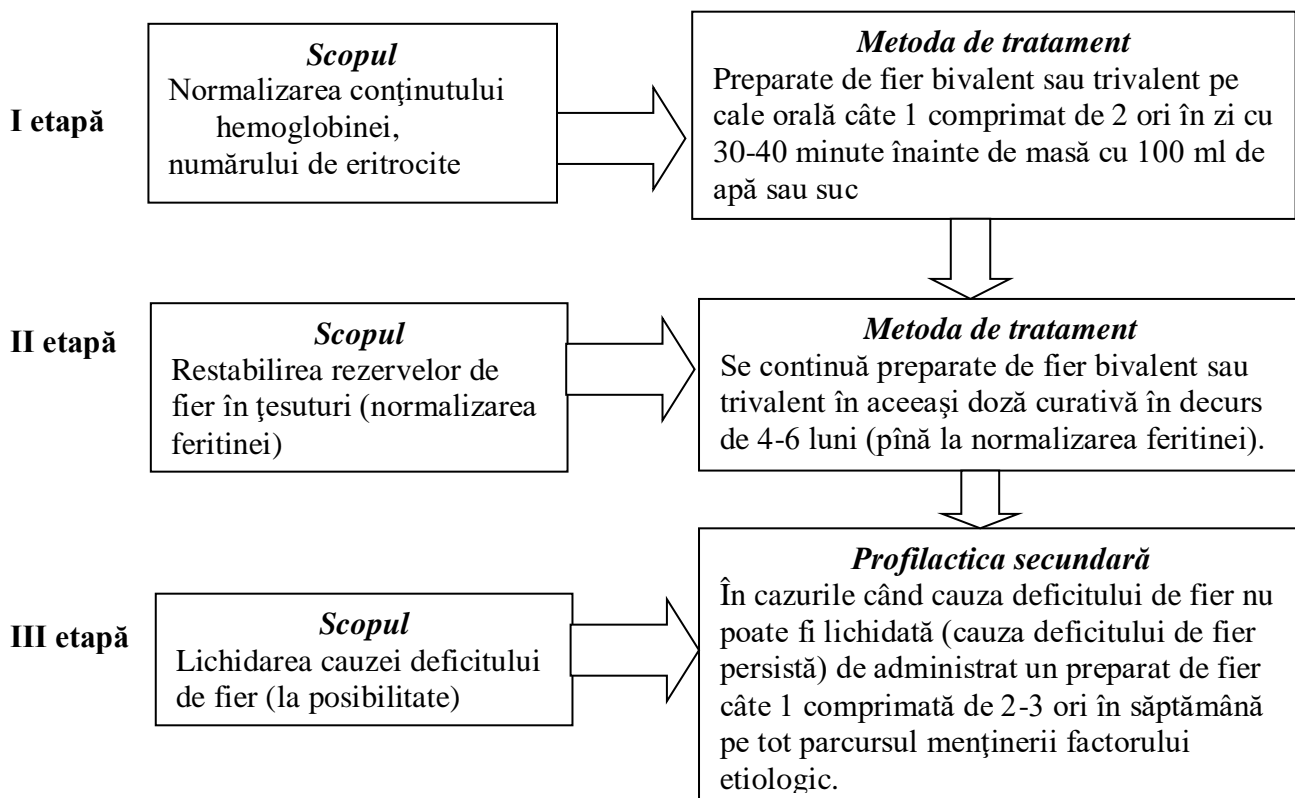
I etapă

Scopul
Normalizarea conţinutului hemoglobinei, numărului de eritrocite

Metoda de tratament
Preparate de fier bivalent sau trivalent pe cale orală câte 1 comprimat de 2 ori în zi cu 30-40 minute înainte de masă cu 100 ml de apă sau suc

II etapă

Scopul
Restabilirea rezervelor de fier în ţesuturi (normalizarea feritinei)

Metoda de tratament
Se continuă preparate de fier bivalent sau trivalent în aceeaşi doză curativă în decurs de 4-6 luni (pînă la normalizarea feritinei).

III etapă

Scopul
Lichidarea cauzei deficitului de fier (la posibilitate)

Profilactica secundară
În cazurile când cauza deficitului de fier nu poate fi lichidată (cauza deficitului de fier persistă) de administrat un preparat de fier câte 1 comprimată de 2-3 ori în săptămână pe tot parcursul menţinerii factorului etiologic.